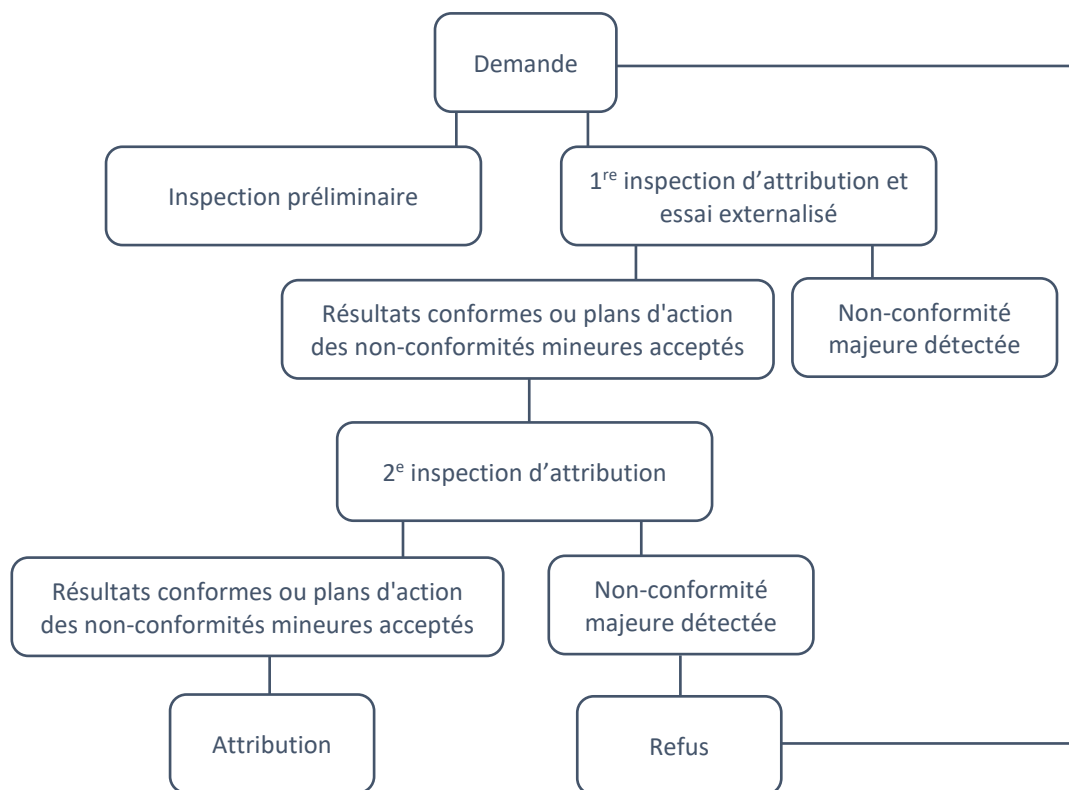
Demande

Inspection préliminaire

1$^{re}$ inspection d’attribution et essai externalisé

Résultats conformes ou plans d'action des non-conformités mineures acceptés

Non-conformité majeure détectée

2$^{e}$ inspection d’attribution

Résultats conformes ou plans d'action des non-conformités mineures acceptés

Non-conformité majeure détectée

Attribution

Refus